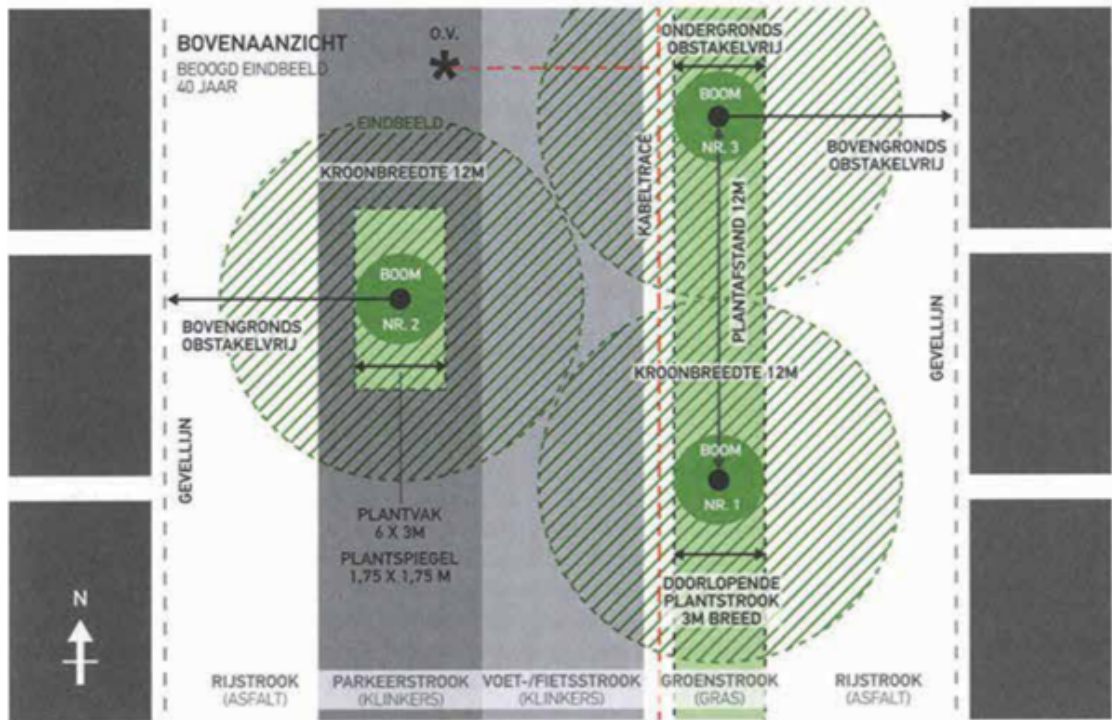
BOVENAANZICHT
BEOOGD EINDBEELD
40 JAAR

O.V.

ONDERGRONDS
OBSTAKELVRIJ

EINDBEELD

KROONBREEDTE 12M

BOOM
NR. 3

BOVENGRONDS
OBSTAKELVRIJ

KABELTRACÉ

PLANTAFSTAND 12M

BOOM
NR. 2

BOVENGRONDS
OBSTAKELVRIJ

GEVELLIJN

KROONBREEDTE 12M

GEVELLIJN

BOOM
NR. 1

PLANTVAK
6 X 3M
PLANTSPIEGEL
1,75 X 1,75 M

DOORLOPENDE
PLANTSTROOK
3M BREED

N

RIJSTROOK
(ASFALT)

PARKEERSTROOK
(KLINKERS)

VOET-/FIETSSTROOK
(KLINKERS)

GROENSTROOK
(GRAS)

RIJSTROOK
(ASFALT)